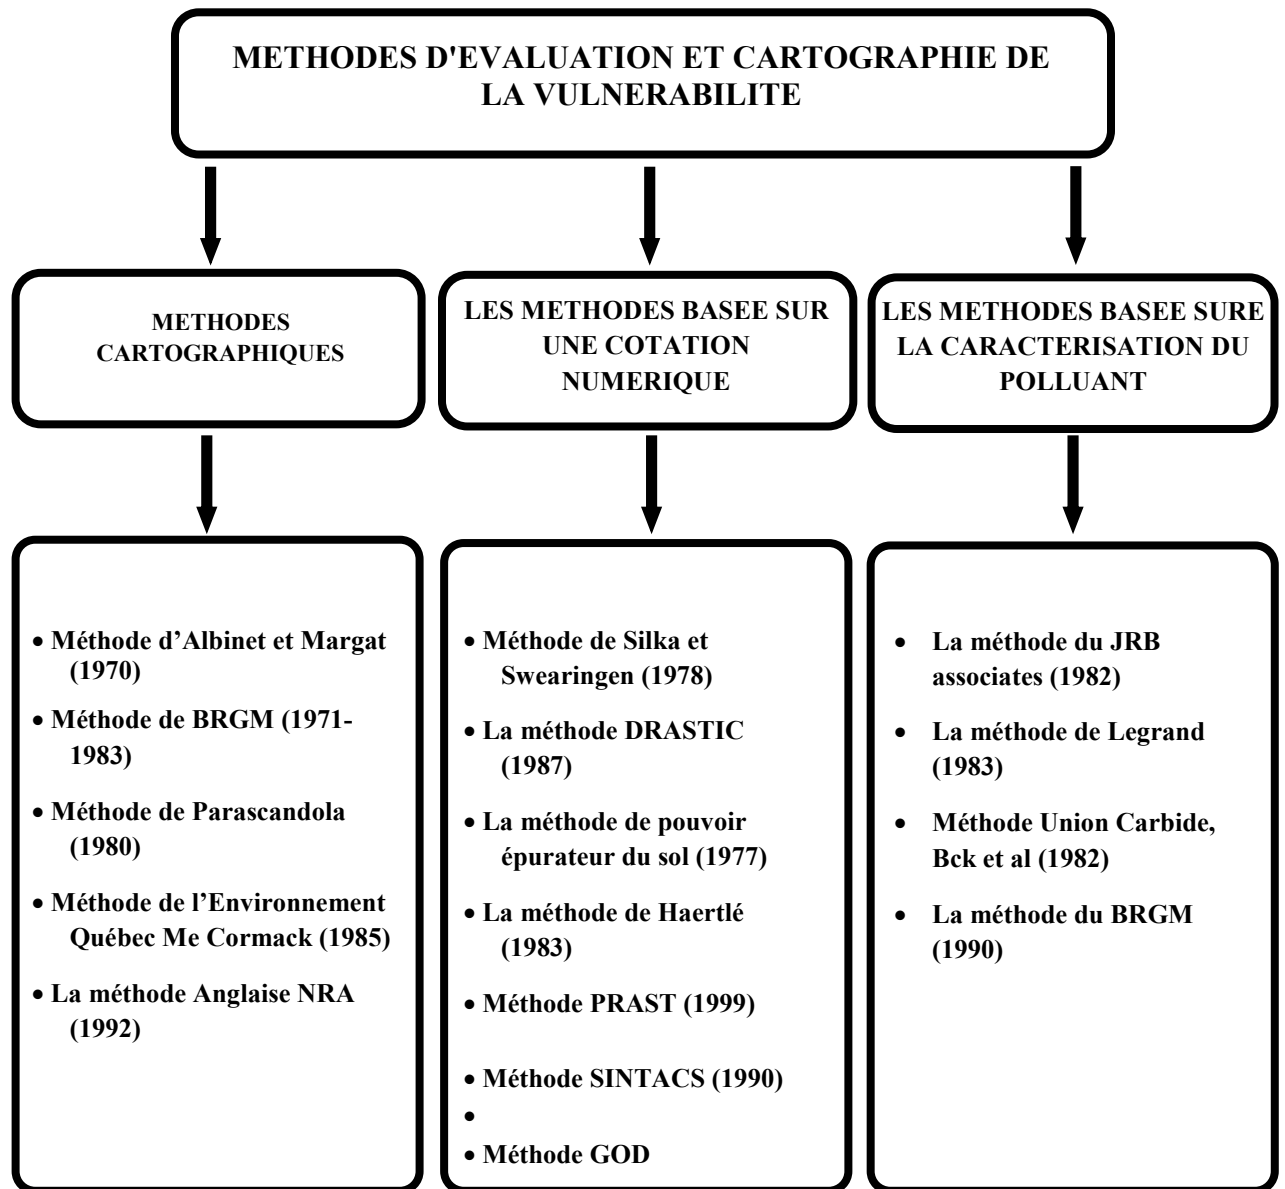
METHODES D'EVALUATION ET CARTOGRAPHIE DE LA VULNERABILITE

METHODES CARTOGRAPHIQUES

LES METHODES BASEE SUR UNE COTATION NUMERIQUE

LES METHODES BASEE SURE LA CARACTERISATION DU POLLUANT

• Méthode d'Albinet et Margat (1970)
• Méthode de BRGM (1971-1983)
• Méthode de Parascandola (1980)
• Méthode de l'Environnement Québec Me Cormack (1985)
• La méthode Anglaise NRA (1992)

• Méthode de Silka et Swearingen (1978)
• La méthode DRASTIC (1987)
• La méthode de pouvoir épurateur du sol (1977)
• La méthode de Haertlé (1983)
• Méthode PRAST (1999)
• Méthode SINTACS (1990)
•
• Méthode GOD

• La méthode du JRB associates (1982)
• La méthode de Legrand (1983)
• Méthode Union Carbide, Bck et al (1982)
• La méthode du BRGM (1990)